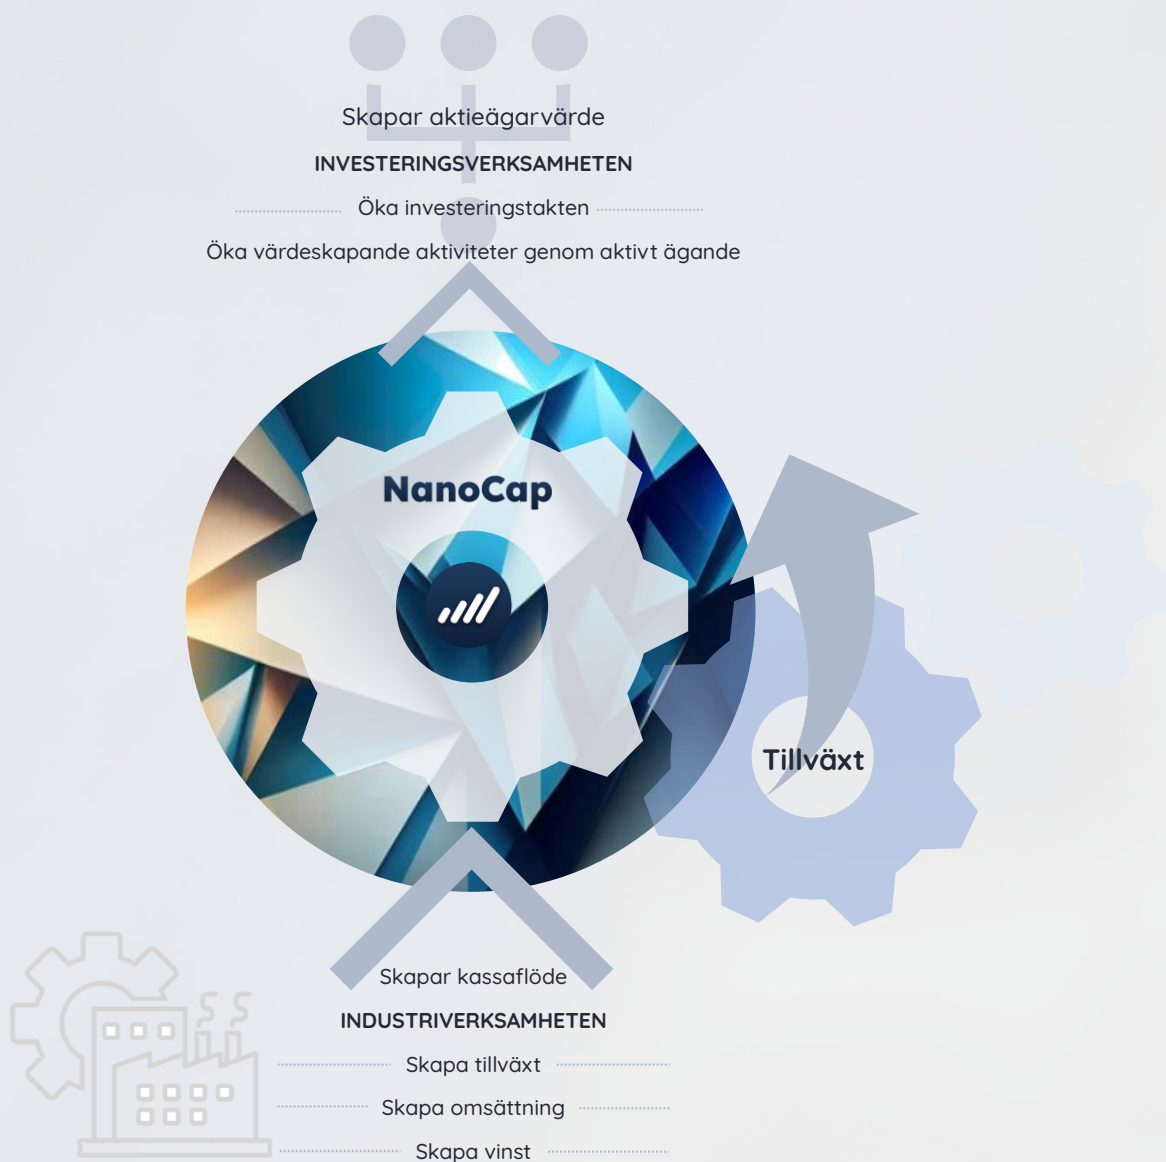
Skapar aktieägarvärde

INVESTERINGSVERKSAMHETEN

Öka investeringstakten

Öka värdeskapande aktiviteter genom aktivt ägande

NanoCap

Tillväxt

Skapar kassaflöde

INDUSTRIVERKSAMHETEN

Skapa tillväxt

Skapa omsättning

Skapa vinst